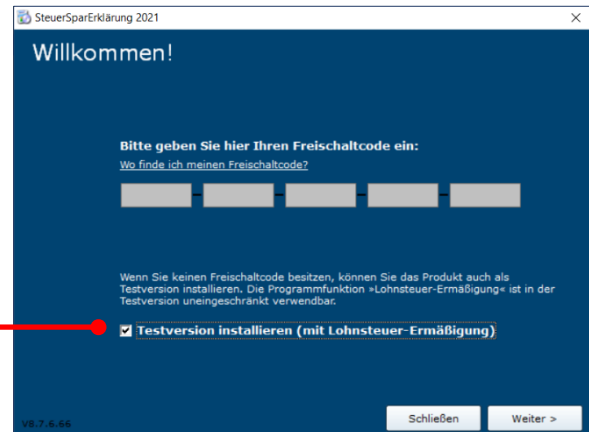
SteuerSparErklärung 2021

Willkommen!

Bitte geben Sie hier Ihren Freischaltcode ein:

Wo finde ich meinen Freischaltcode?

Wenn Sie keinen Freischaltcode besitzen, können Sie das Produkt auch als Testversion installieren. Die Programmfunktion »Lohnsteuer-Ermäßigung« ist in der Testversion uneingeschränkt verwendbar.

Testversion installieren (mit Lohnsteuer-Ermäßigung)

V8.7.6.66

Schließen

Weiter >